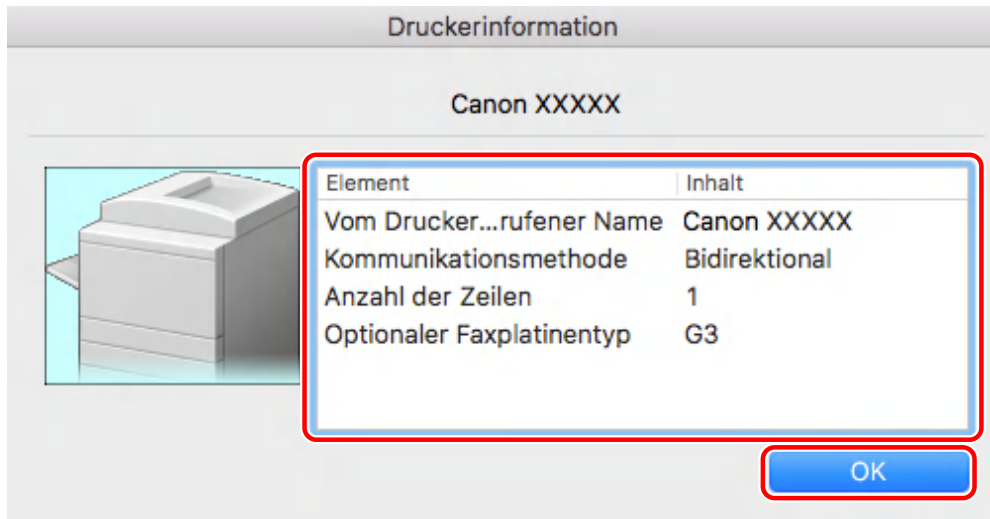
Druckerinformation

Canon XXXXX

| Element | Inhalt |
|---|---|
| Vom Drucker...rufener Name | Canon XXXXX |
| Kommunikationsmethode | Bidirektional |
| Anzahl der Zeilen | 1 |
| Optionaler Faxplatinentyp | G3 |

OK